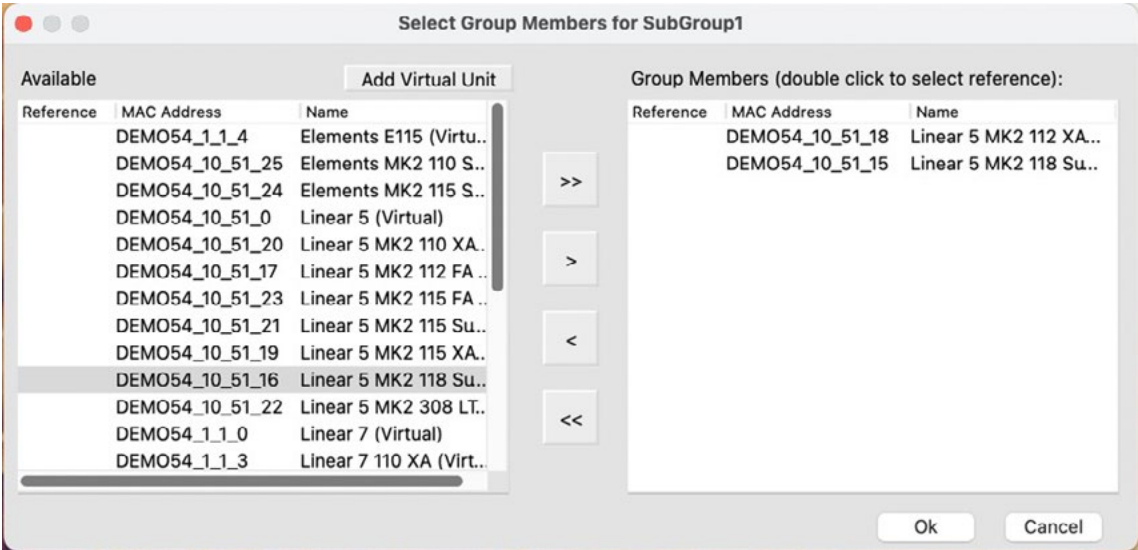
Select Group Members for SubGroup1

Available

Add Virtual Unit

| Reference | MAC Address | Name |
|---|---|---|
| | DEMO54_1_1_4 | Elements E115 (Virtu.. |
| | DEMO54_10_51_25 | Elements MK2 110 S.. |
| | DEMO54_10_51_24 | Elements MK2 115 S.. |
| | DEMO54_10_51_0 | Linear 5 (Virtual) |
| | DEMO54_10_51_20 | Linear 5 MK2 110 XA.. |
| | DEMO54_10_51_17 | Linear 5 MK2 112 FA .. |
| | DEMO54_10_51_23 | Linear 5 MK2 115 FA .. |
| | DEMO54_10_51_21 | Linear 5 MK2 115 Su.. |
| | DEMO54_10_51_19 | Linear 5 MK2 115 XA.. |
| | DEMO54_10_51_16 | Linear 5 MK2 118 Su.. |
| | DEMO54_10_51_22 | Linear 5 MK2 308 LT.. |
| | DEMO54_1_1_0 | Linear 7 (Virtual) |
| | DEMO54_1_1_3 | Linear 7 110 XA (Virt.. |

>>

>

<

<<

Group Members (double click to select reference):

| Reference | MAC Address | Name |
|---|---|---|
| | DEMO54_10_51_18 | Linear 5 MK2 112 XA.. |
| | DEMO54_10_51_15 | Linear 5 MK2 118 Su.. |

Ok

Cancel